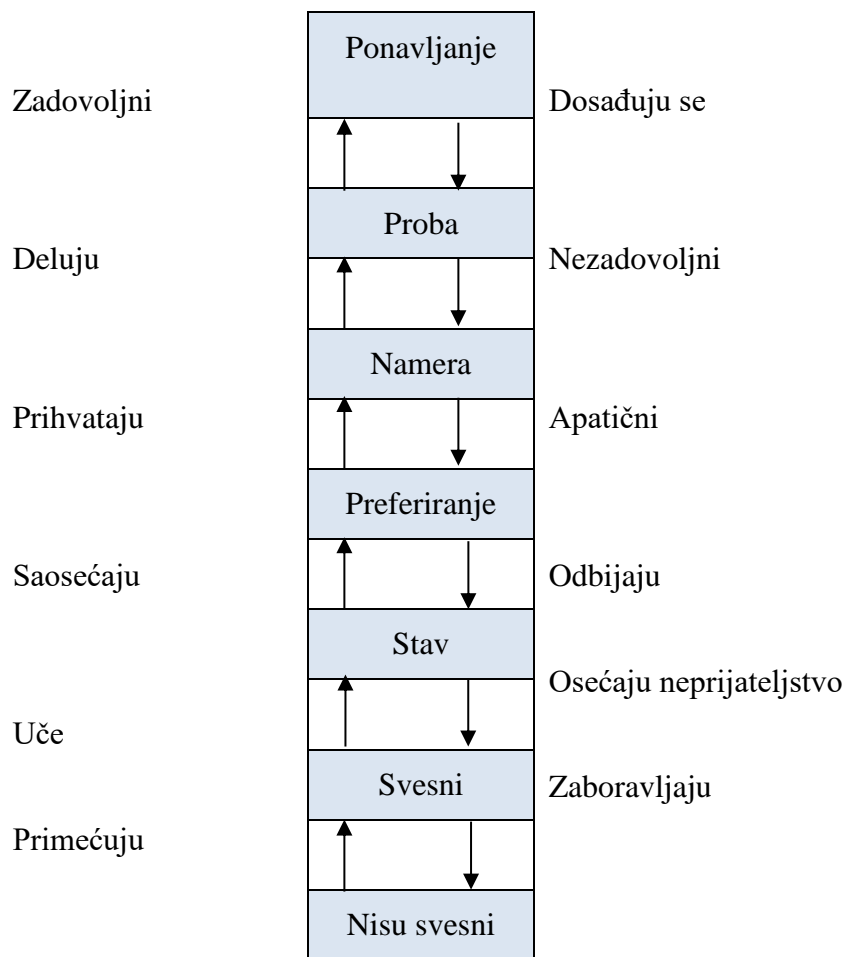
Ponavljanje

Zadovoljni

Dosađuju se

Proba

Deluju

Nezadovoljni

Namera

Prihvataju

Apatični

Preferiranje

Saosećaju

Odbijaju

Stav

Osećaju neprijateljstvo

Uče

Svesni

Zaboravljaju

Primećuju

Nisu svesni